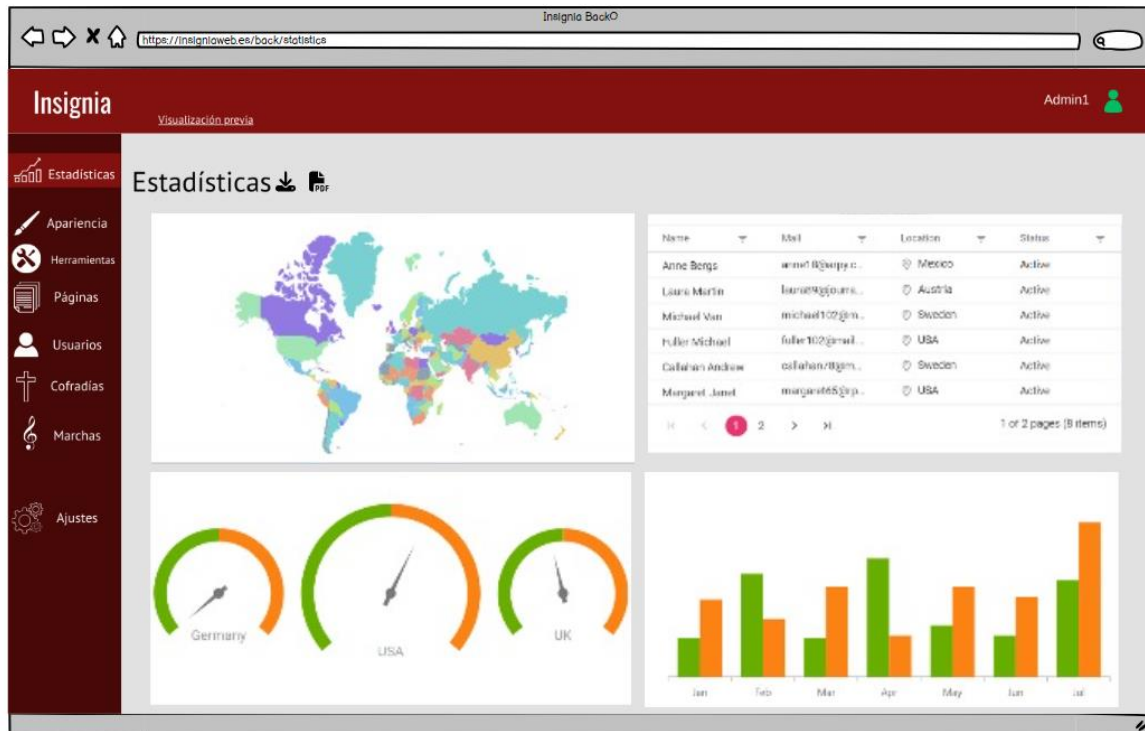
Insignia BackO

https://insigniaweb.es/back/statistics

Insignia

Visualización previa

Admin1

Estadísticas

Apariencia

Herramientas

Páginas

Usuarios

Cofradías

Marchas

Ajustes

Estadísticas

PDF

| Name | Mail | Location | Status |
|---|---|---|---|
| Anne Bergs | anne18@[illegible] | Mexico | Active |
| Laura Martin | laura89@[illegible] | Austria | Active |
| Michael Van | michael102@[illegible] | Sweden | Active |
| Fuller Michael | fuller102@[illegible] | USA | Active |
| Callahan Andrew | callahan78@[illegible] | Sweden | Active |
| Margaret Janet | margaret65@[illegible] | USA | Active |

1 2

1 of 2 pages (8 items)

Germany

USA

UK

Jan Feb Mar Apr May Jun Jul